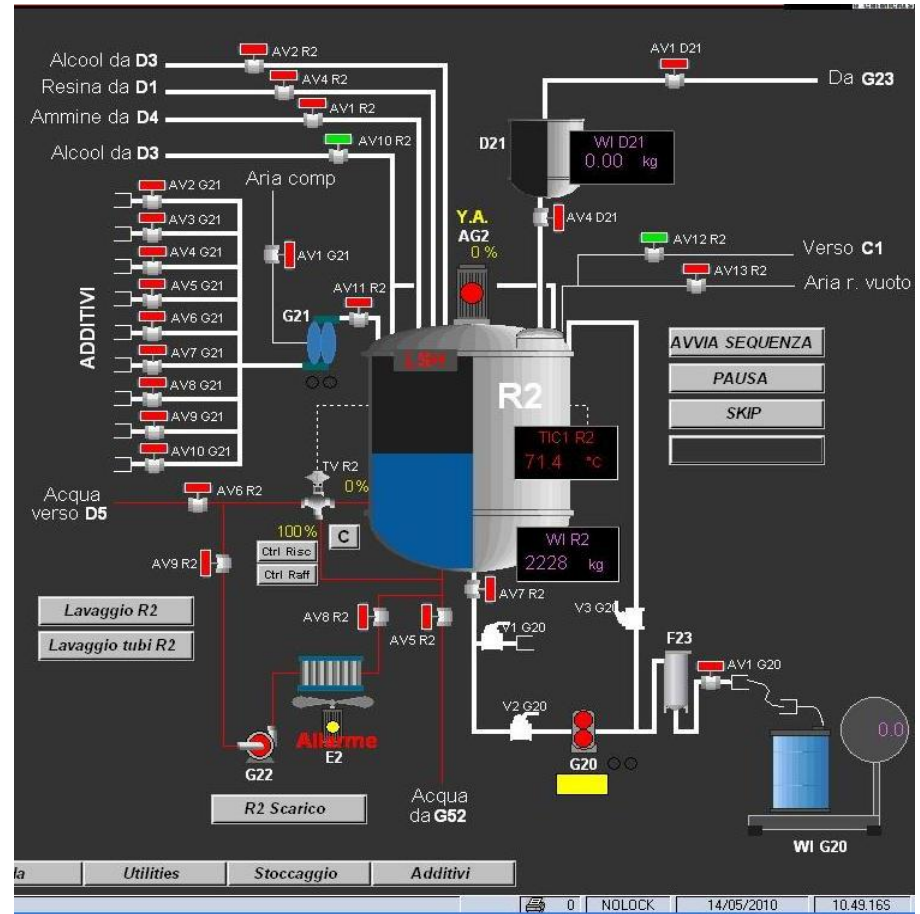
Alcool da **D3**
AV2 R2
Resina da **D1**
AV4 R2
Ammine da **D4**
AV1 R2
Alcool da **D3**
AV10 R2
AV1 D21
Da **G23**
D21
WI D21
0.00 kg
AV2 G21
AV3 G21
AV4 G21
AV5 G21
AV6 G21
AV7 G21
AV8 G21
AV9 G21
AV10 G21
ADDITIVI
Aria comp
AV1 G21
G21
AV11 R2
Y.A.
AG2
0 %
AV4 D21
AV12 R2
Verso **C1**
AV13 R2
Aria r. vuoto
LSH
R2
AVVIA SEQUENZA
PAUSA
SKIP
TIC1 R2
71.4 °C
TV R2
0%
Acqua verso **D5**
AV6 R2
100%
C
Ctrl Risc
Ctrl Raff
WI R2
2228 kg
AV9 R2
AV7 R2
Lavaggio R2
Lavaggio tubi R2
AV8 R2
AV5 R2
V1 G20
V3 G20
F23
AV1 G20
Allarme
E2
G22
V2 G20
G20
0.0
R2 Scarico
Acqua da **G52**
WI G20
la
Utilities
Stoccaggio
Additivi
0
NOLOCK
14/05/2010
10.49.16S